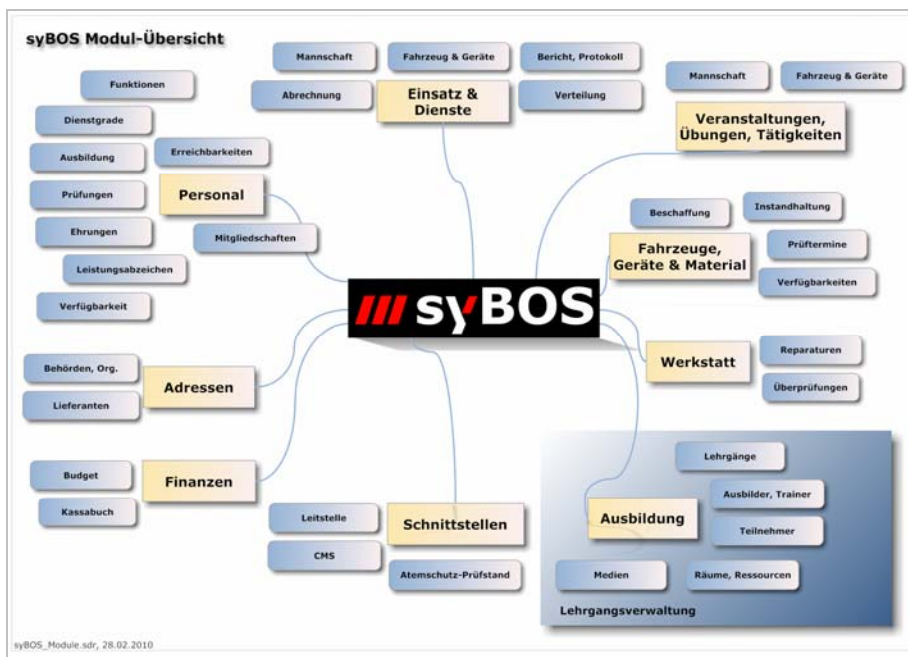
syBOS Modul-Übersicht

Mannschaft
Fahrzeug & Geräte
Bericht, Protokoll
Abrechnung
Einsatz & Dienste
Verteilung

Mannschaft
Fahrzeug & Geräte
Veranstaltungen, Übungen, Tätigkeiten

Funktionen
Dienstgrade
Ausbildung
Erreichbarkeiten
Prüfungen
Personal
Ehrungen
Mitgliedschaften
Leistungsabzeichen
Verfügbarkeit

Beschaffung
Instandhaltung
Fahrzeuge, Geräte & Material
Prüftermine
Verfügbarkeiten

syBOS

Werkstatt
Reparaturen
Überprüfungen

Behörden, Org.
Adressen
Lieferanten

Budget
Finanzen
Kassabuch

Leitstelle
Schnittstellen
CMS
Atemschutz-Prüfstand

Lehrgänge
Ausbilder, Trainer
Ausbildung
Teilnehmer
Medien
Räume, Ressourcen
Lehrgangsverwaltung

syBOS_Module.sdr, 28.02.2010